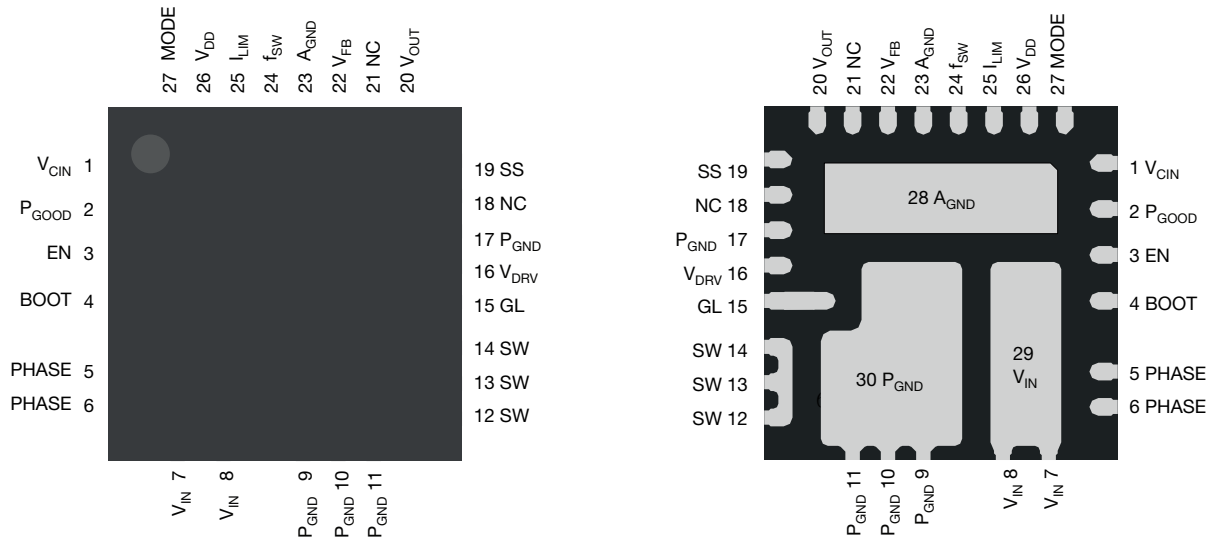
27 MODE
26 $V_{DD}$
25 $I_{LIM}$
24 $f_{SW}$
23 $A_{GND}$
22 $V_{FB}$
21 NC
20 $V_{OUT}$

$V_{CIN}$ 1
$P_{GOOD}$ 2
EN 3
BOOT 4
PHASE 5
PHASE 6

19 SS
18 NC
17 $P_{GND}$
16 $V_{DRV}$
15 GL
14 SW
13 SW
12 SW

$V_{IN}$ 7
$V_{IN}$ 8
$P_{GND}$ 9
$P_{GND}$ 10
$P_{GND}$ 11

20 $V_{OUT}$
21 NC
22 $V_{FB}$
23 $A_{GND}$
24 $f_{SW}$
25 $I_{LIM}$
26 $V_{DD}$
27 MODE

SS 19
NC 18
$P_{GND}$ 17
$V_{DRV}$ 16
GL 15
SW 14
SW 13
SW 12

28 $A_{GND}$
30 $P_{GND}$
29 $V_{IN}$

1 $V_{CIN}$
2 $P_{GOOD}$
3 EN
4 BOOT
5 PHASE
6 PHASE

$P_{GND}$ 11
$P_{GND}$ 10
$P_{GND}$ 9
$V_{IN}$ 8
$V_{IN}$ 7